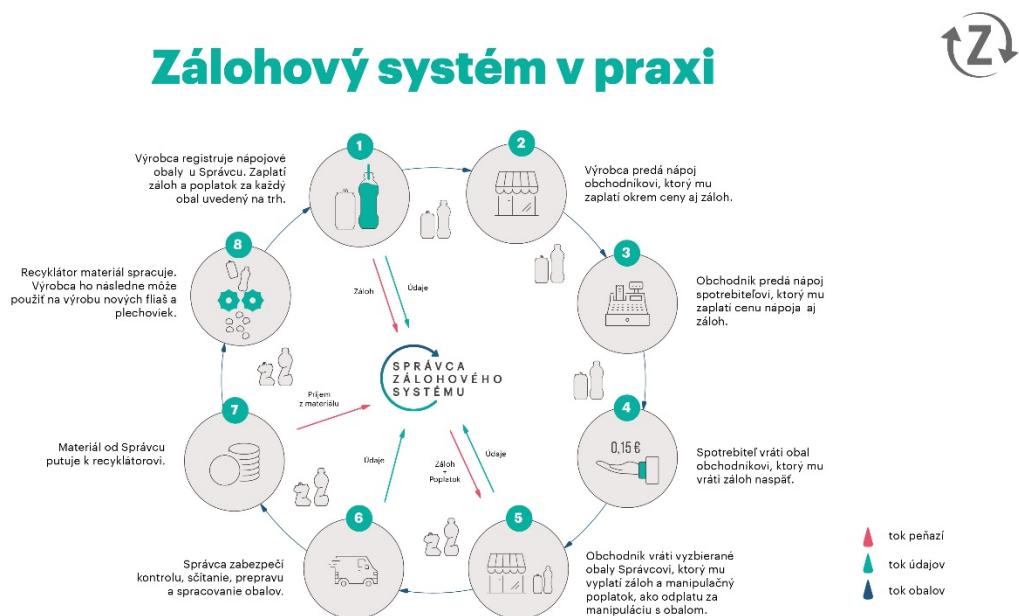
Zálohový systém v praxi

Z

1

Výrobca registruje nápojové obaly u Správcu. Zaplatí záloh a poplatok za každý obal uvedený na trh.

2

Výrobca predá nápoj obchodníkovi, ktorý mu zaplatí okrem ceny aj záloh.

3

Obchodník predá nápoj spotrebiteľovi, ktorý mu zaplatí cenu nápoja aj záloh.

4

0,15 €

Spotrebiteľ vráti obal obchodníkovi, ktorý mu vráti záloh naspäť.

5

Obchodník vráti vyzbierané obaly Správcovi, ktorý mu vyplatí záloh a manipulačný poplatok, ako odplatu za manipuláciu s obalom.

6

Správca zabezpečí kontrolu, sčítanie, prepravu a spracovanie obalov.

7

Materiál od Správcu putuje k recyklátorovi.

8

Recyklátor materiál spracuje. Výrobca ho následne môže použiť na výrobu nových fliaš a plechoviek.

Záloh

Údaje

SPRÁVCA ZÁLOHOVÉHO SYSTÉMU

Príjem z materiálu

Údaje

Záloh + Poplatok

Údaje

tok peňazí

tok údajov

tok obalov